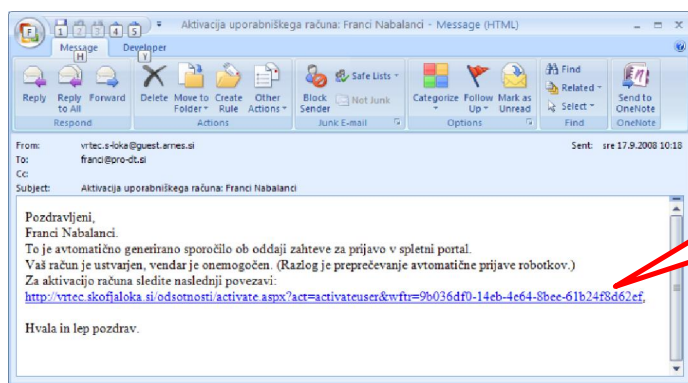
F 1 2 3 4 5 Aktivacija uporabniškega računa: Franci Nabalanci - Message (HTML)

Message H Developer Y

Reply Reply to All Forward Delete Move to Folder Create Rule Other Actions Block Sender Safe Lists Not Junk Categorize Follow Up Mark as Unread Find Related Select Send to OneNote

Respond Actions Junk E-mail Options Find OneNote

From: vrtec.s-loka@guest.arnes.si Sent: sre 17.9.2008 10:18
To: franci@pro-dt.si
Cc:
Subject: Aktivacija uporabniškega računa: Franci Nabalanci

Pozdravljeni,
Franci Nabalanci.
To je avtomatično generirano sporočilo ob oddaji zahteve za prijavo v spletni portal.
Vaš račun je ustvarjen, vendar je onemogočen. (Razlog je preprečevanje avtomatične prijave robotkov.)
Za aktivacijo računa sledite naslednji povezavi:
http://vrtec.skofjaloka.si/odsotnosti/activate.aspx?act=activateuser&wftr=9b036df0-14eb-4e64-8bee-61b24f8d62ef,

Hvala in lep pozdrav.